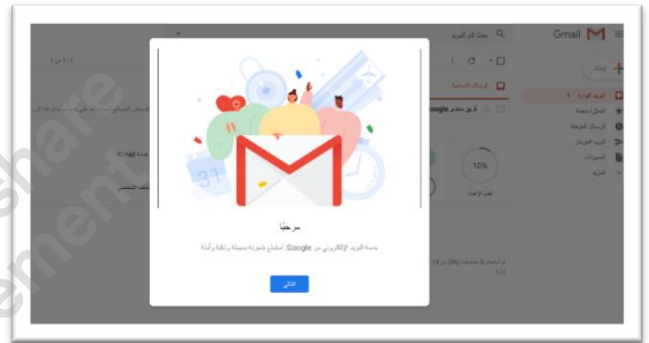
Gmail

بحث في البريد

إنشاء

البريد الوارد

المميزة بنجمة

الرسائل المؤجلة

البريد المرسل

المسودات

المزيد

الرسائل الأساسية

Google

10%

تقدم الإعداد

مرحبًا

خدمة البريد الإلكتروني من Google. استمتع بتجربة بسيطة وذكية وآمنة.

التالي

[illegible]